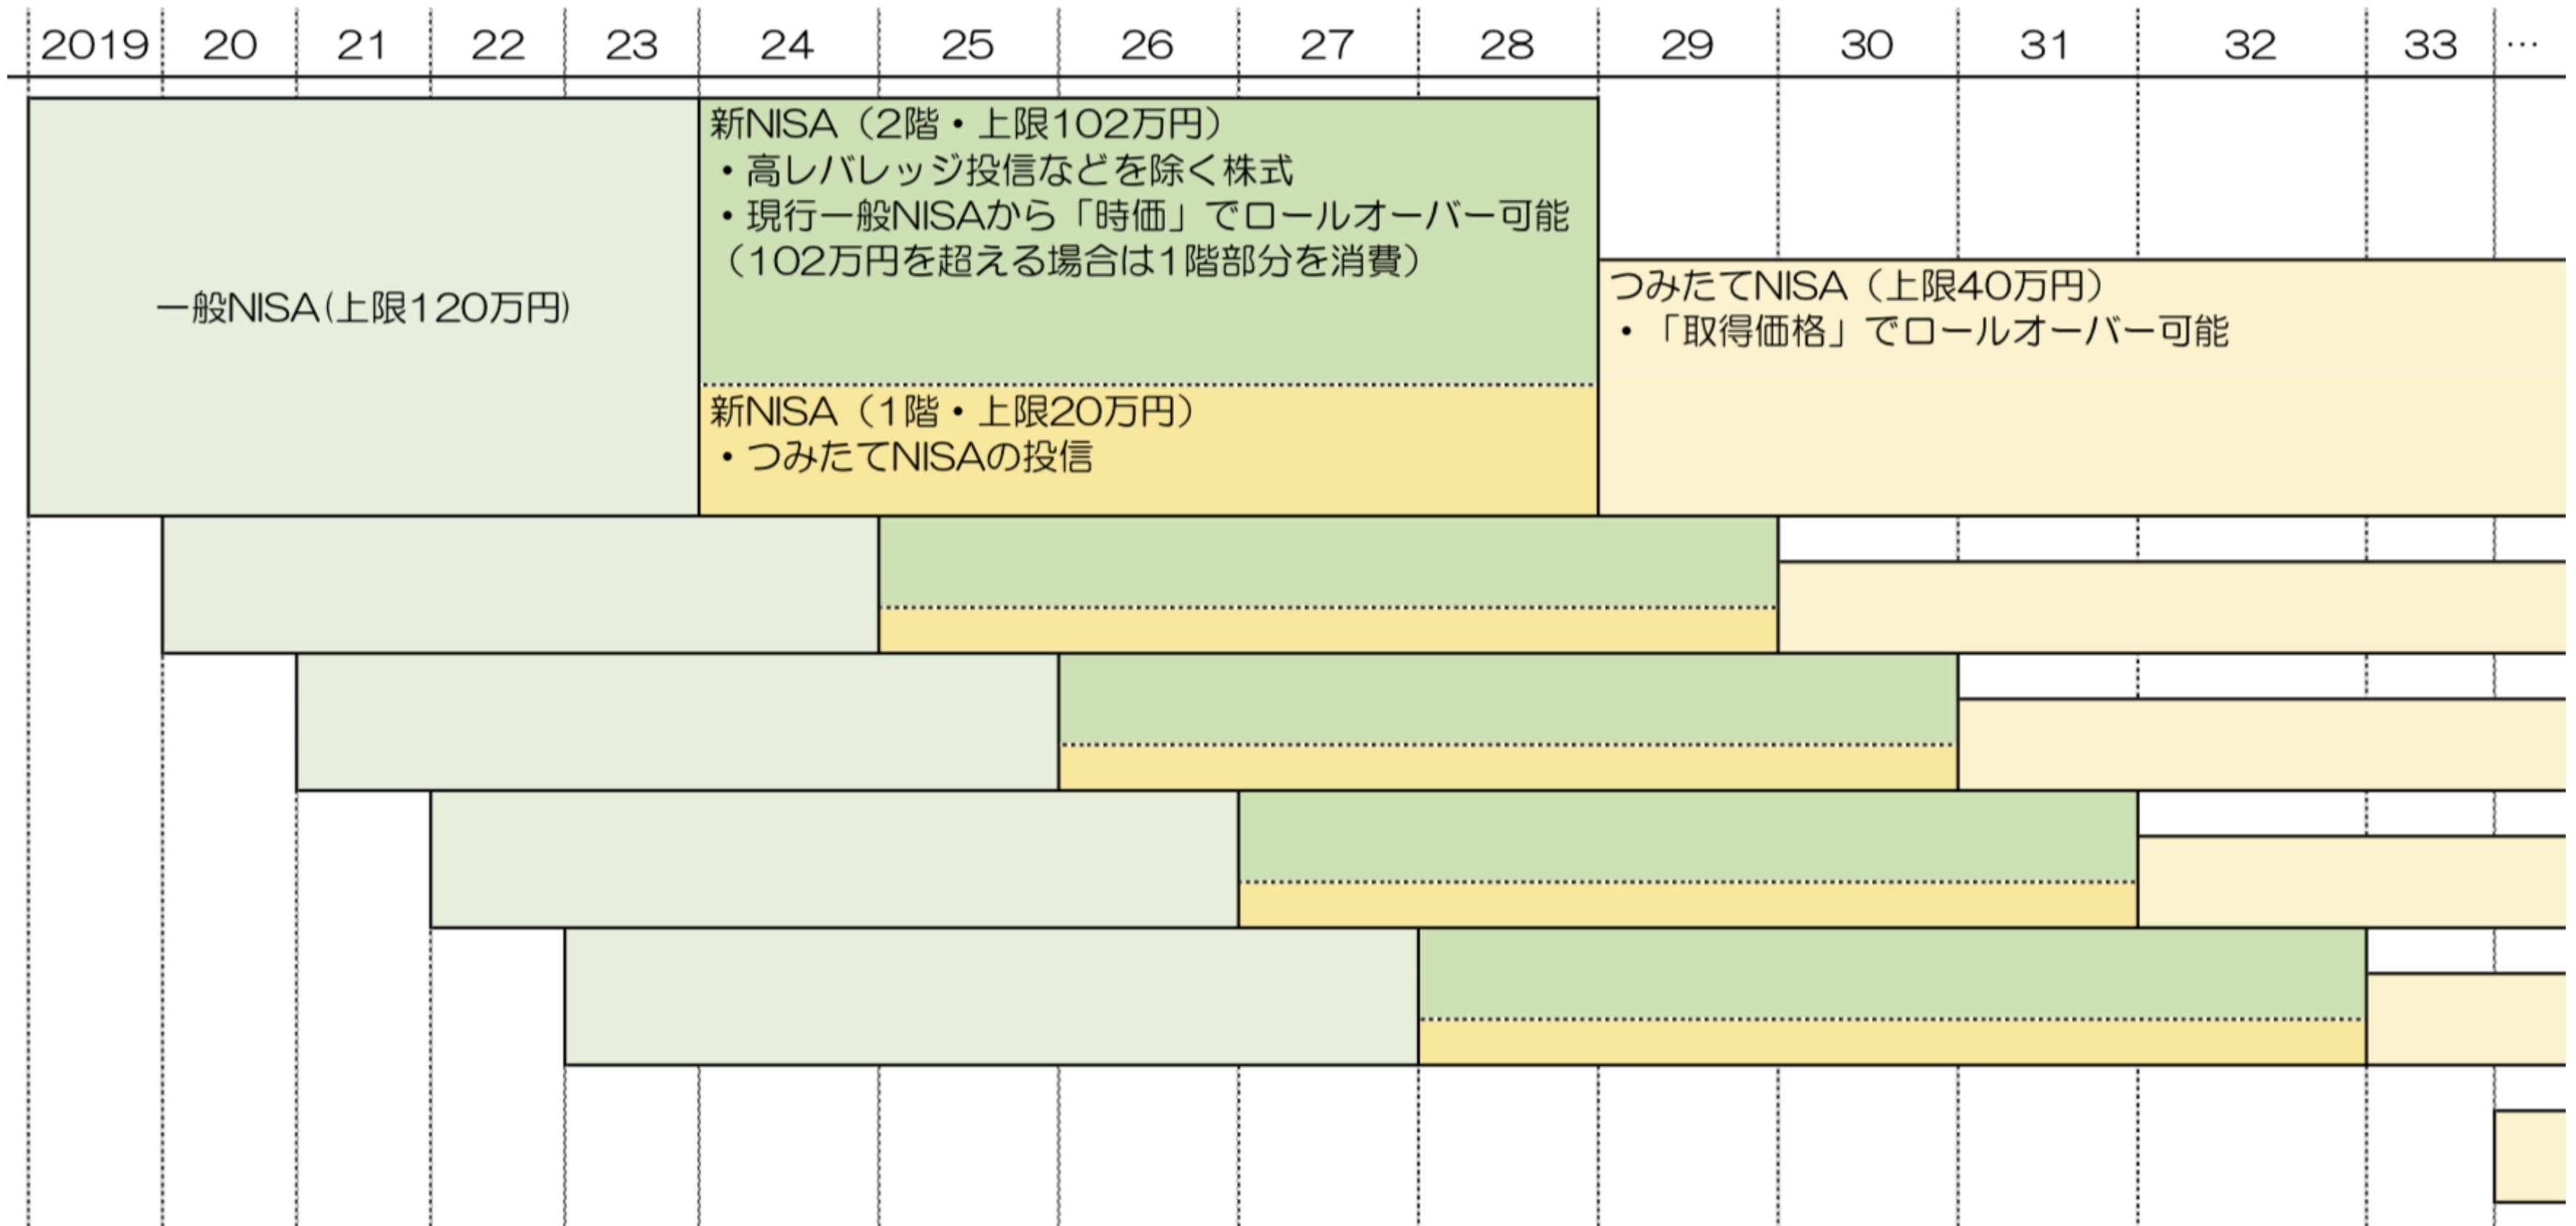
2019 20 21 22 23 24 25 26 27 28 29 30 31 32 33 …

一般NISA(上限120万円)

新NISA（2階・上限102万円）
・高レバレッジ投信などを除く株式
・現行一般NISAから「時価」でロールオーバー可能
（102万円を超える場合は1階部分を消費）

新NISA（1階・上限20万円）
・つみたてNISAの投信

つみたてNISA（上限40万円）
・「取得価格」でロールオーバー可能